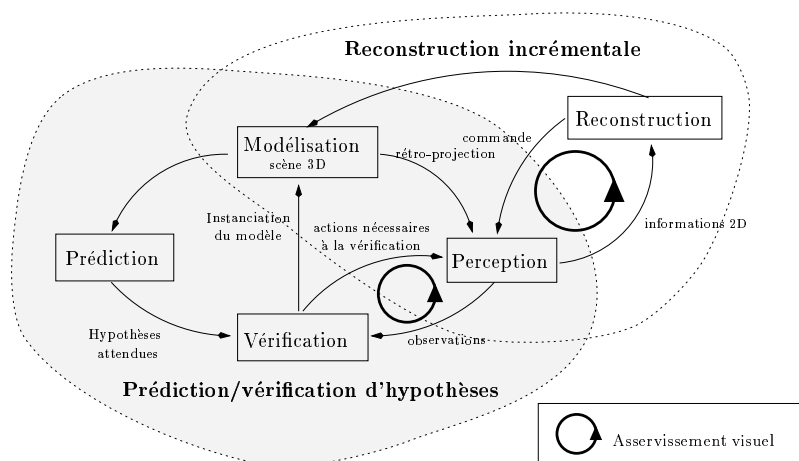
Reconstruction incrémentale

Reconstruction

Modélisation
scène 3D

commande
rétro-projection

Prédiction

Instanciation
du modèle

actions nécessaires
à la vérification

Perception

informations 2D

Hypothèses
attendues

Vérification

observations

Prédiction/vérification d'hypothèses

Asservissement visuel